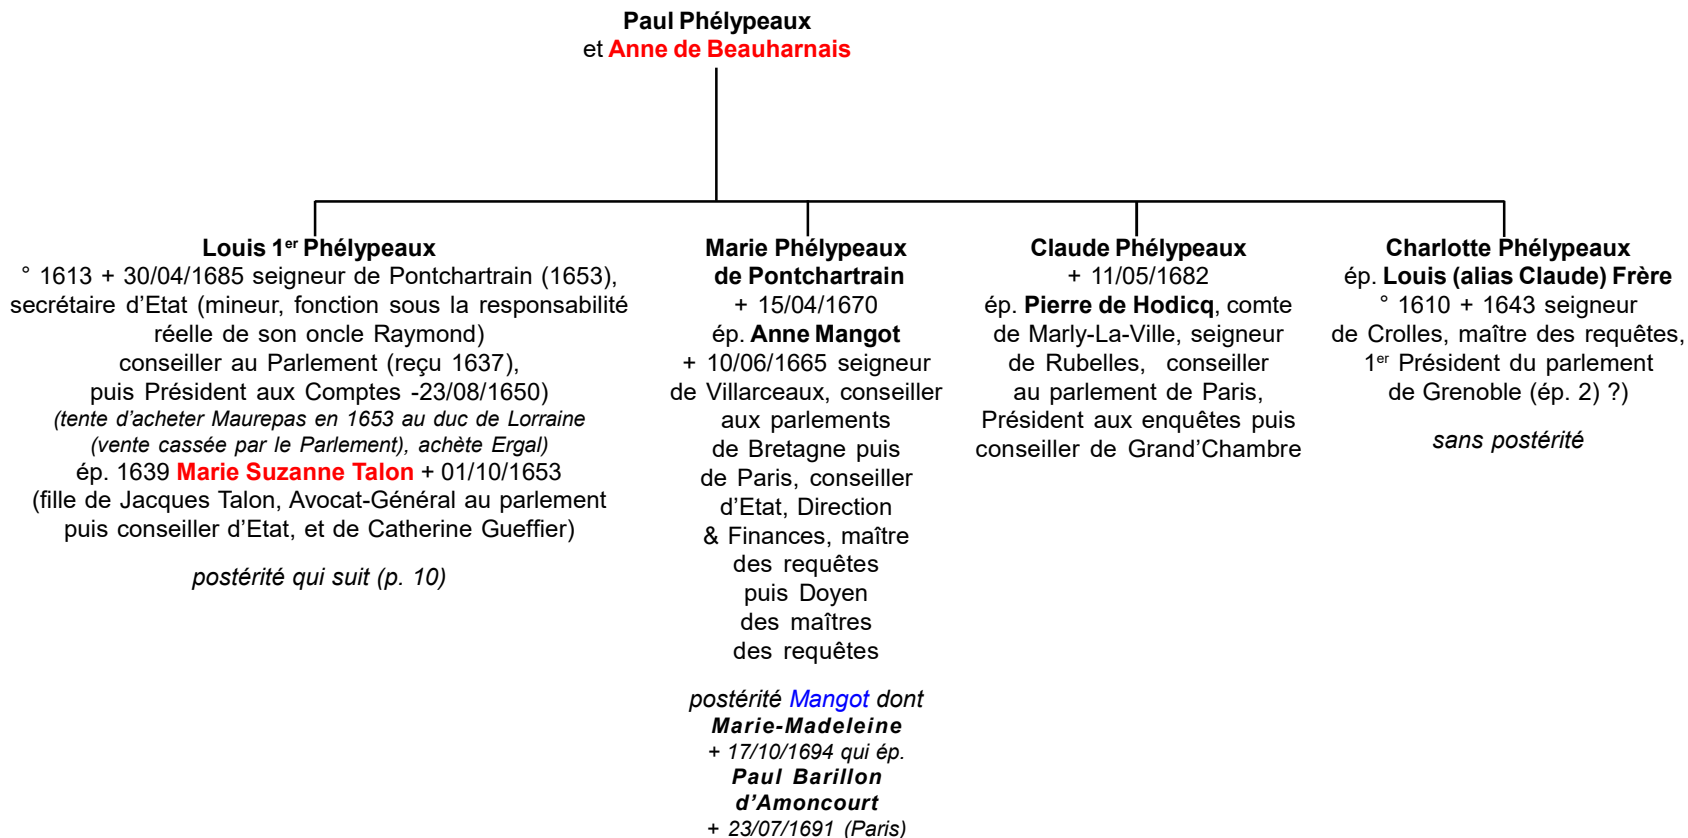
Paul Phélypeaux
et Anne de Beauharnais

Louis 1$^{er}$ Phélypeaux
° 1613 + 30/04/1685 seigneur de Pontchartrain (1653), secrétaire d'Etat (mineur, fonction sous la responsabilité réelle de son oncle Raymond)
conseiller au Parlement (reçu 1637),
puis Président aux Comptes -23/08/1650)
(tente d'acheter Maurepas en 1653 au duc de Lorraine (vente cassée par le Parlement), achète Ergal)
ép. 1639 Marie Suzanne Talon + 01/10/1653
(fille de Jacques Talon, Avocat-Général au parlement puis conseiller d'Etat, et de Catherine Gueffier)

postérité qui suit (p. 10)

Marie Phélypeaux
de Pontchartrain
+ 15/04/1670
ép. Anne Mangot
+ 10/06/1665 seigneur de Villarceaux, conseiller aux parlements de Bretagne puis de Paris, conseiller d'Etat, Direction & Finances, maître des requêtes puis Doyen des maîtres des requêtes

postérité Mangot dont
Marie-Madeleine
+ 17/10/1694 qui ép.
Paul Barillon
d'Amoncourt
+ 23/07/1691 (Paris)

Claude Phélypeaux
+ 11/05/1682
ép. Pierre de Hodicq, comte de Marly-La-Ville, seigneur de Rubelles, conseiller au parlement de Paris, Président aux enquêtes puis conseiller de Grand'Chambre

Charlotte Phélypeaux
ép. Louis (alias Claude) Frère
° 1610 + 1643 seigneur de Crolles, maître des requêtes, 1$^{er}$ Président du parlement de Grenoble (ép. 2) ?)

sans postérité